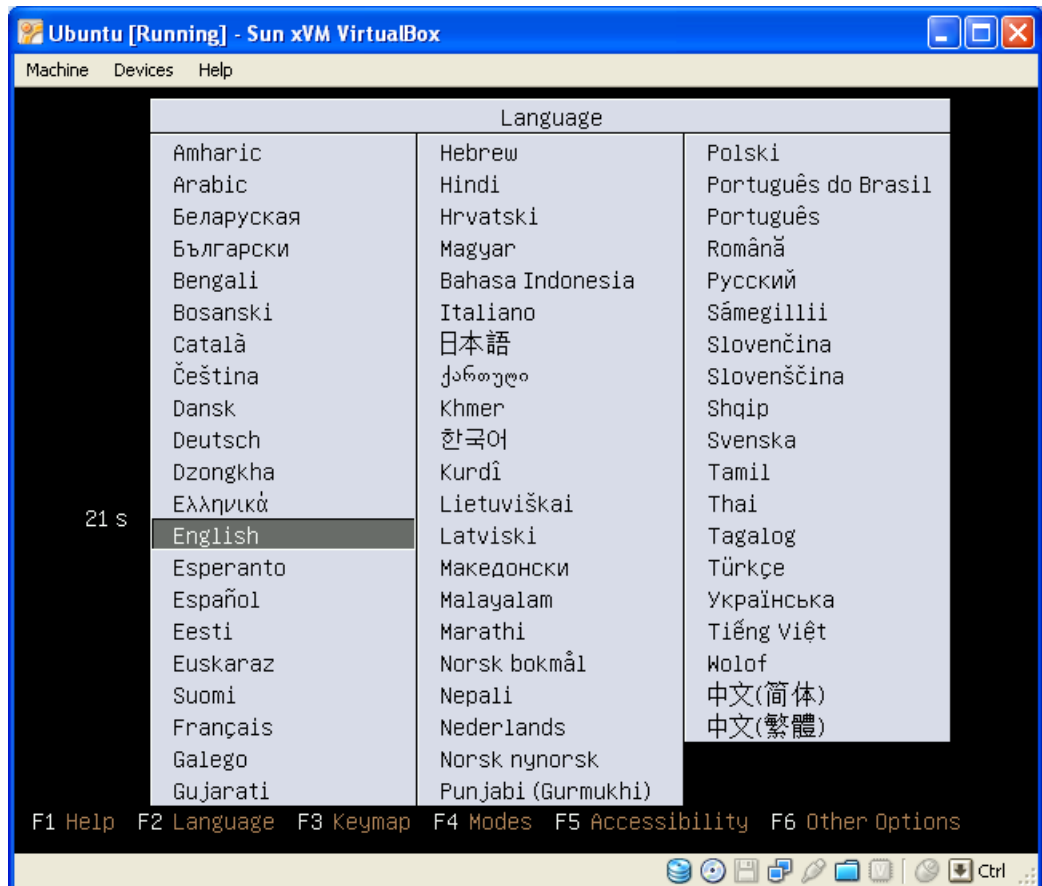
Ubuntu [Running] - Sun xVM VirtualBox

Machine Devices Help

Language

Amharic
Arabic
Беларуская
Български
Bengali
Bosanski
Català
Čeština
Dansk
Deutsch
Dzongkha
Ελληνικά
English
Esperanto
Español
Eesti
Euskaraz
Suomi
Français
Galego
Gujarati

Hebrew
Hindi
Hrvatski
Magyar
Bahasa Indonesia
Italiano
日本語
ქართული
Khmer
한국어
Kurdî
Lietuviškai
Latviski
Македонски
Malayalam
Marathi
Norsk bokmål
Nepali
Nederlands
Norsk nynorsk
Punjabi (Gurmukhi)

Polski
Português do Brasil
Português
Română
Русский
Sámegillii
Slovenčina
Slovenščina
Shqip
Svenska
Tamil
Thai
Tagalog
Türkçe
Українська
Tiếng Việt
Wolof
中文(简体)
中文(繁體)

21 s

F1 Help F2 Language F3 Keymap F4 Modes F5 Accessibility F6 Other Options

Ctrl